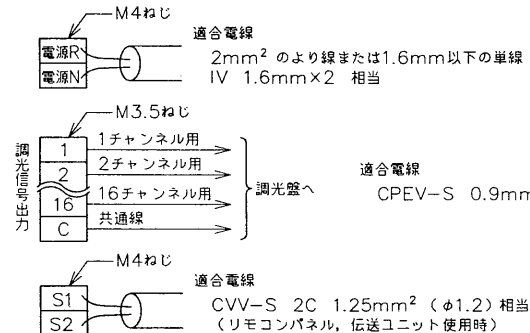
M4ねじ

電源R
電源N

適合電線
$2mm^2$ のより線または1.6mm以下の単線
IV 1.6mm×2 相当

M3.5ねじ

調光信号出力

1
2
16
C

1チャンネル用
2チャンネル用
16チャンネル用
共通線

調光盤へ

適合電線
CPEV−S 0.9mm

M4ねじ

S1
S2

適合電線
CVV−S 2C $1.25mm^2$ ($\phi1.2$) 相当
(リモコンパネル，伝送ユニット使用時)